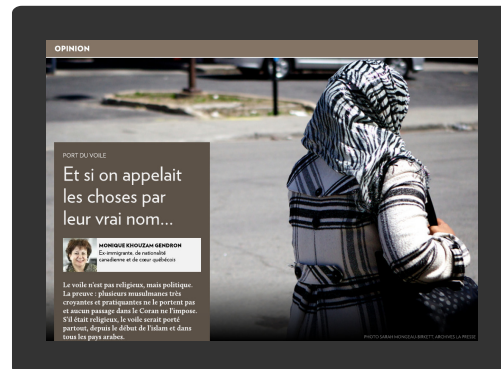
OPINION

PORT DU VOILE

Et si on appelait les choses par leur vrai nom…

MONIQUE KHOUZAM GENDRON
Ex-immigrante, de nationalité canadienne et de cœur québécois

Le voile n'est pas religieux, mais politique. La preuve : plusieurs musulmanes très croyantes et pratiquantes ne le portent pas et aucun passage dans le Coran ne l'impose. S'il était religieux, le voile serait porté partout, depuis le début de l'islam et dans tous les pays arabes.

PHOTO SARAH MONGEAU-BIRKETT, ARCHIVES LA PRESSE